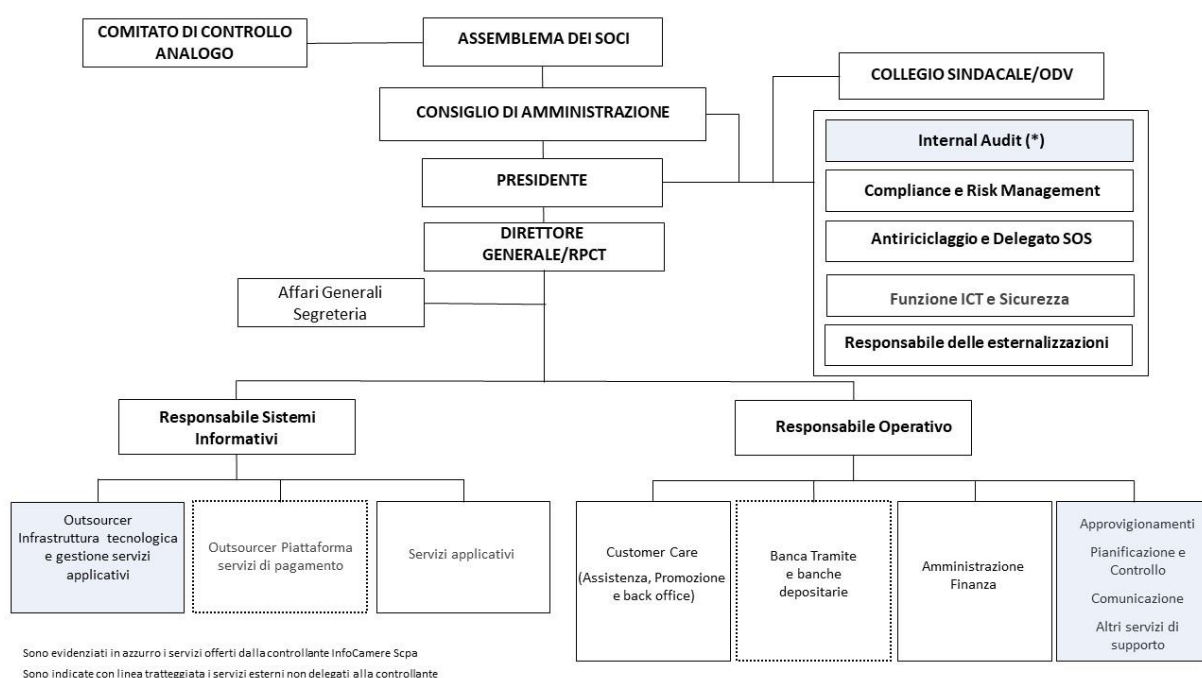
COMITATO DI CONTROLLO ANALOGO

ASSEMBLEMA DEI SOCI

COLLEGIO SINDACALE/ODV

CONSIGLIO DI AMMINISTRAZIONE

Internal Audit (*)

PRESIDENTE

Compliance e Risk Management

DIRETTORE GENERALE/RPCT

Antiriciclaggio e Delegato SOS

Affari Generali Segreteria

Funzione ICT e Sicurezza

Responsabile delle esternalizzazioni

Responsabile Sistemi Informativi

Responsabile Operativo

Outsourcer Infrastruttura tecnologica e gestione servizi applicativi

Outsourcer Piattaforma servizi di pagamento

Servizi applicativi

Customer Care (Assistenza, Promozione e back office)

Banca Tramite e banche depositarie

Amministrazione Finanza

Approvigionamenti

Pianificazione e Controllo

Comunicazione

Altri servizi di supporto

Sono evidenziati in azzurro i servizi offerti dalla controllante InfoCamere Scpa

Sono indicate con linea tratteggiata i servizi esterni non delegati alla controllante